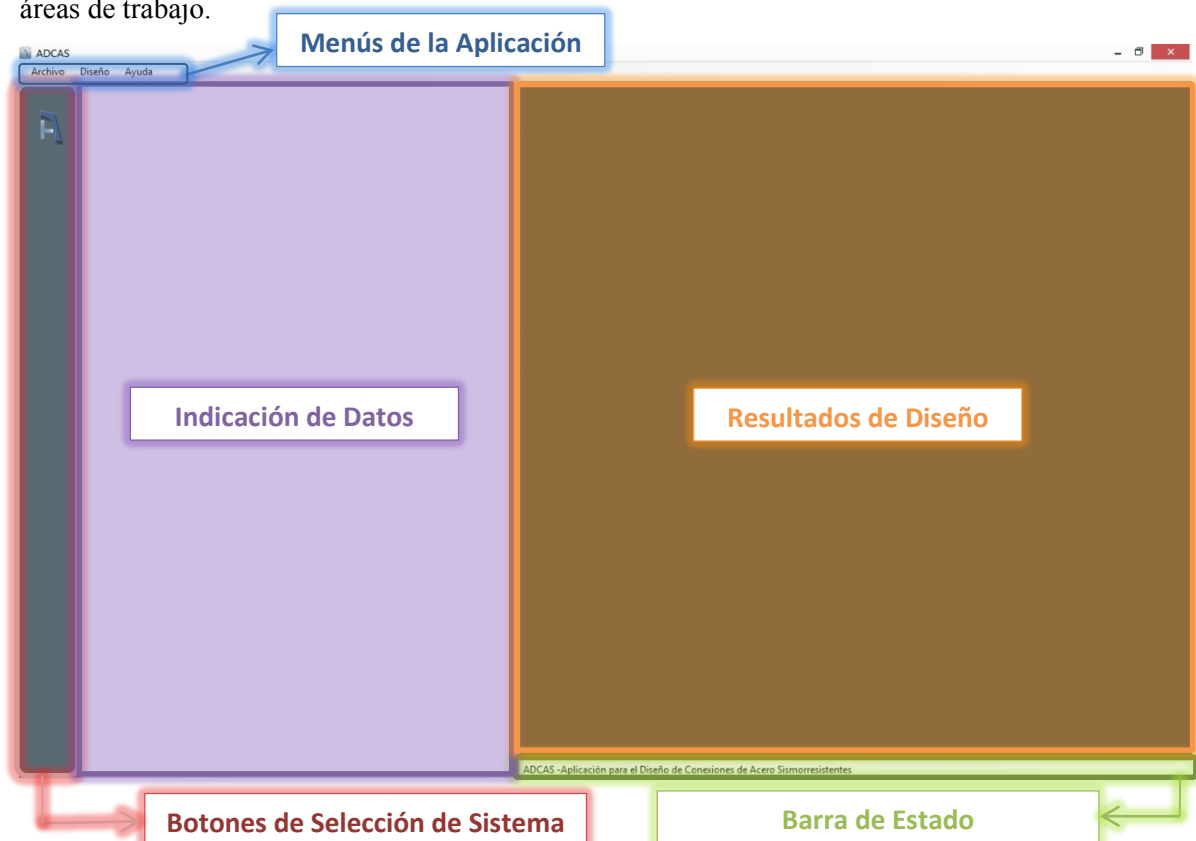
áreas de trabajo.

Menús de la Aplicación

ADCAS

Archivo Diseño Ayuda

Indicación de Datos

Resultados de Diseño

ADCAS -Aplicación para el Diseño de Conexiones de Acero Sismorresistentes

Botones de Selección de Sistema

Barra de Estado